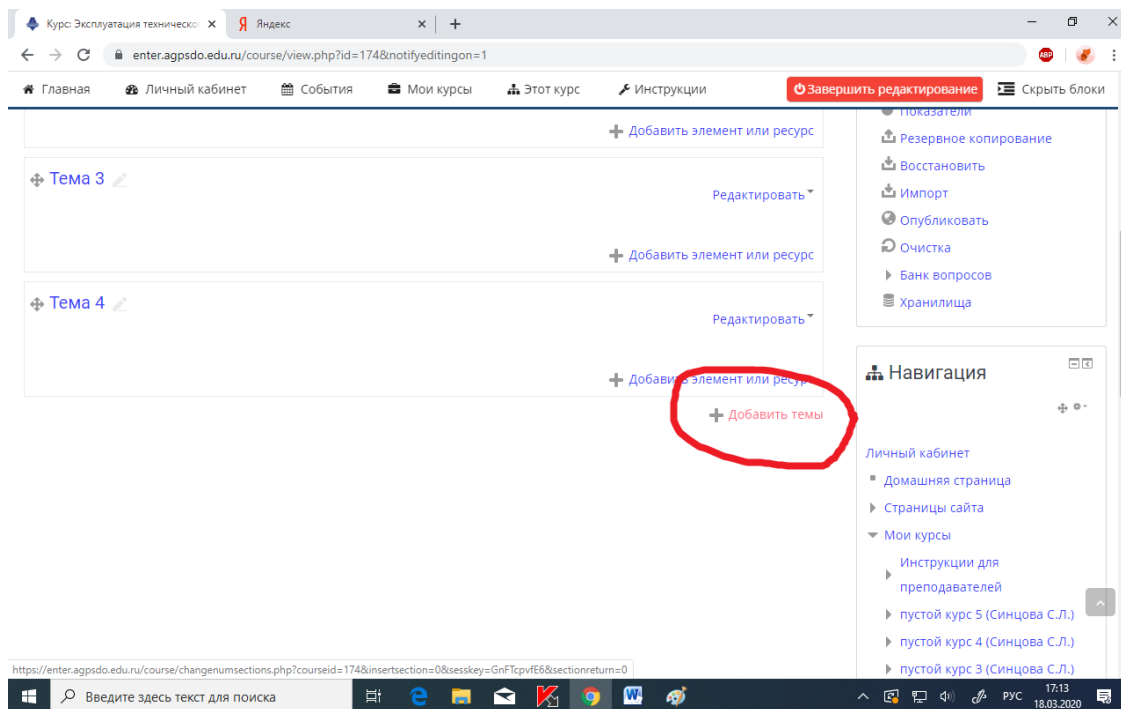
Курс: Эксплуатация техническо
Яндекс
enter.agpsdo.edu.ru/course/view.php?id=174&notifyeditingon=1
Главная   Личный кабинет   События   Мои курсы   Этот курс   Инструкции   Завершить редактирование   Скрыть блоки

Добавить элемент или ресурс

Тема 3
Редактировать
Добавить элемент или ресурс

Тема 4
Редактировать
Добавить элемент или ресурс
Добавить темы

Показатели
Резервное копирование
Восстановить
Импорт
Опубликовать
Очистка
Банк вопросов
Хранилища

Навигация
Личный кабинет
Домашняя страница
Страницы сайта
Мои курсы
Инструкции для преподавателей
пустой курс 5 (Синцова С.Л.)
пустой курс 4 (Синцова С.Л.)
пустой курс 3 (Синцова С.Л.)

https://enter.agpsdo.edu.ru/course/changenumsections.php?courseid=174&insertsection=0&sesskey=GnFTcpvfE6&sectionreturn=0

Введите здесь текст для поиска
РУС 17:13 18.03.2020